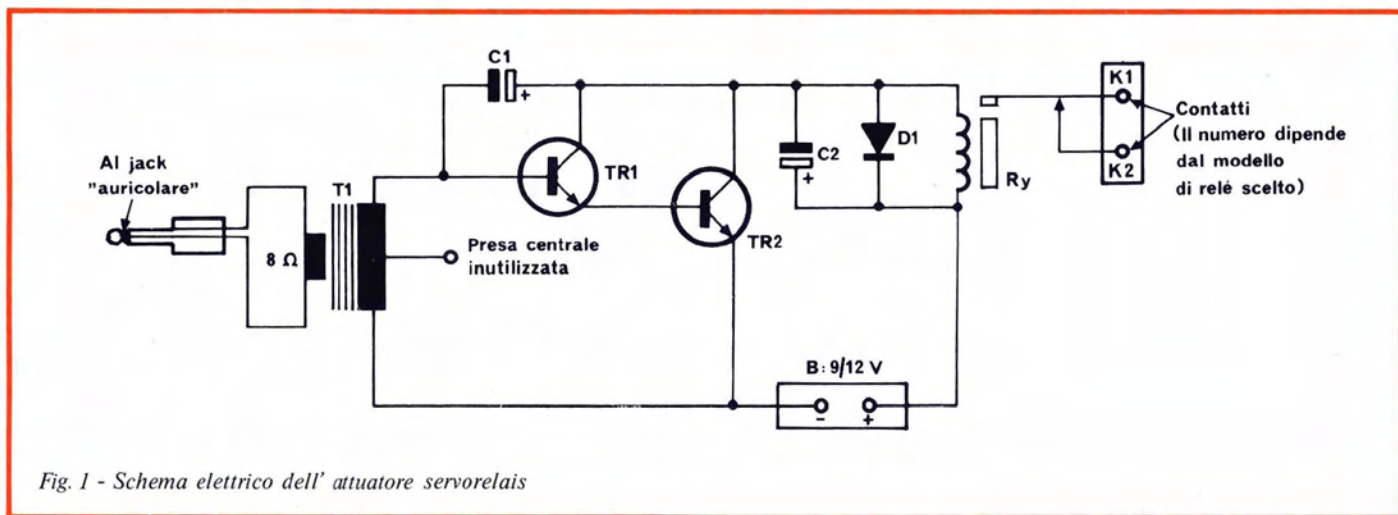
C1
+
K1
Contatti
(Il numero dipende dal modello di relé scelto)
K2
C2
+
D1
Al jack "auricolare"
T1
TR1
TR2
Ry
8 Ω
Presa centrale inutilizzata
B: 9/12 V
-
+

Fig. 1 - Schema elettrico dell' attuatore servorelais